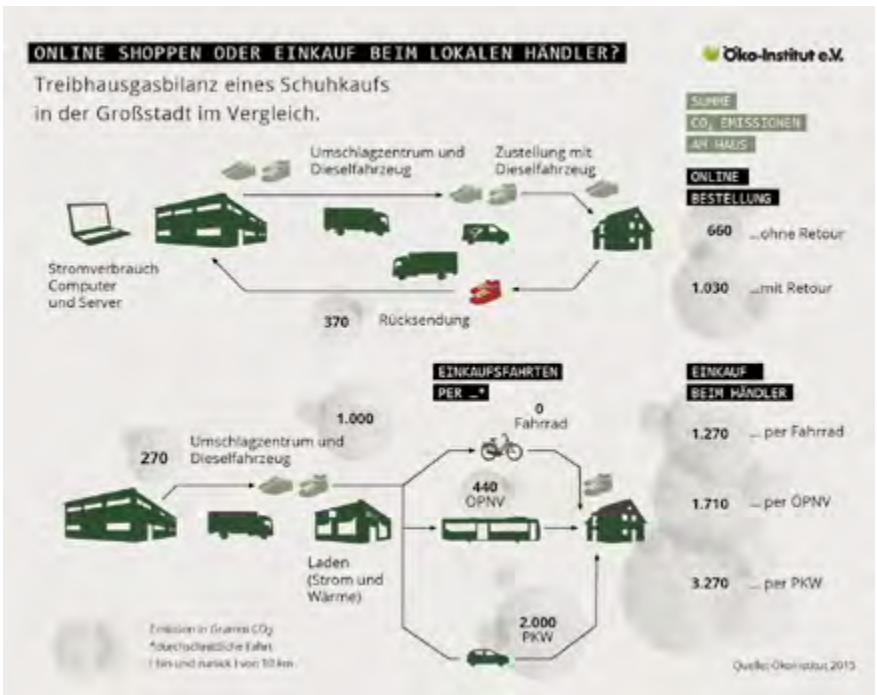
ONLINE SHOPPEN ODER EINKAUF BEIM LOKALEN HÄNDLER?

Öko-Institut e.V.

Treibhausgasbilanz eines Schuhkaufs in der Großstadt im Vergleich.

SUMME $CO_2$ EMISSIONEN AM HAUS

Umschlagzentrum und Dieselfahrzeug

Zustellung mit Dieselfahrzeug

ONLINE BESTELLUNG

660 ...ohne Retour

1.030 ...mit Retour

Stromverbrauch Computer und Server

370 Rücksendung

EINKAUFSFAHRTEN PER ...*

EINKAUF BEIM HÄNDLER

1.000

0 Fahrrad

270 Umschlagzentrum und Dieselfahrzeug

1.270 ... per Fahrrad

440 ÖPNV

1.710 ... per ÖPNV

Laden (Strom und Wärme)

3.270 ... per PKW

2.000 PKW

Emission in Gramm $CO_2$
*durchschnittliche Fahrt
(hin und zurück) von 10 km

Quelle: Öko-Institut 2015